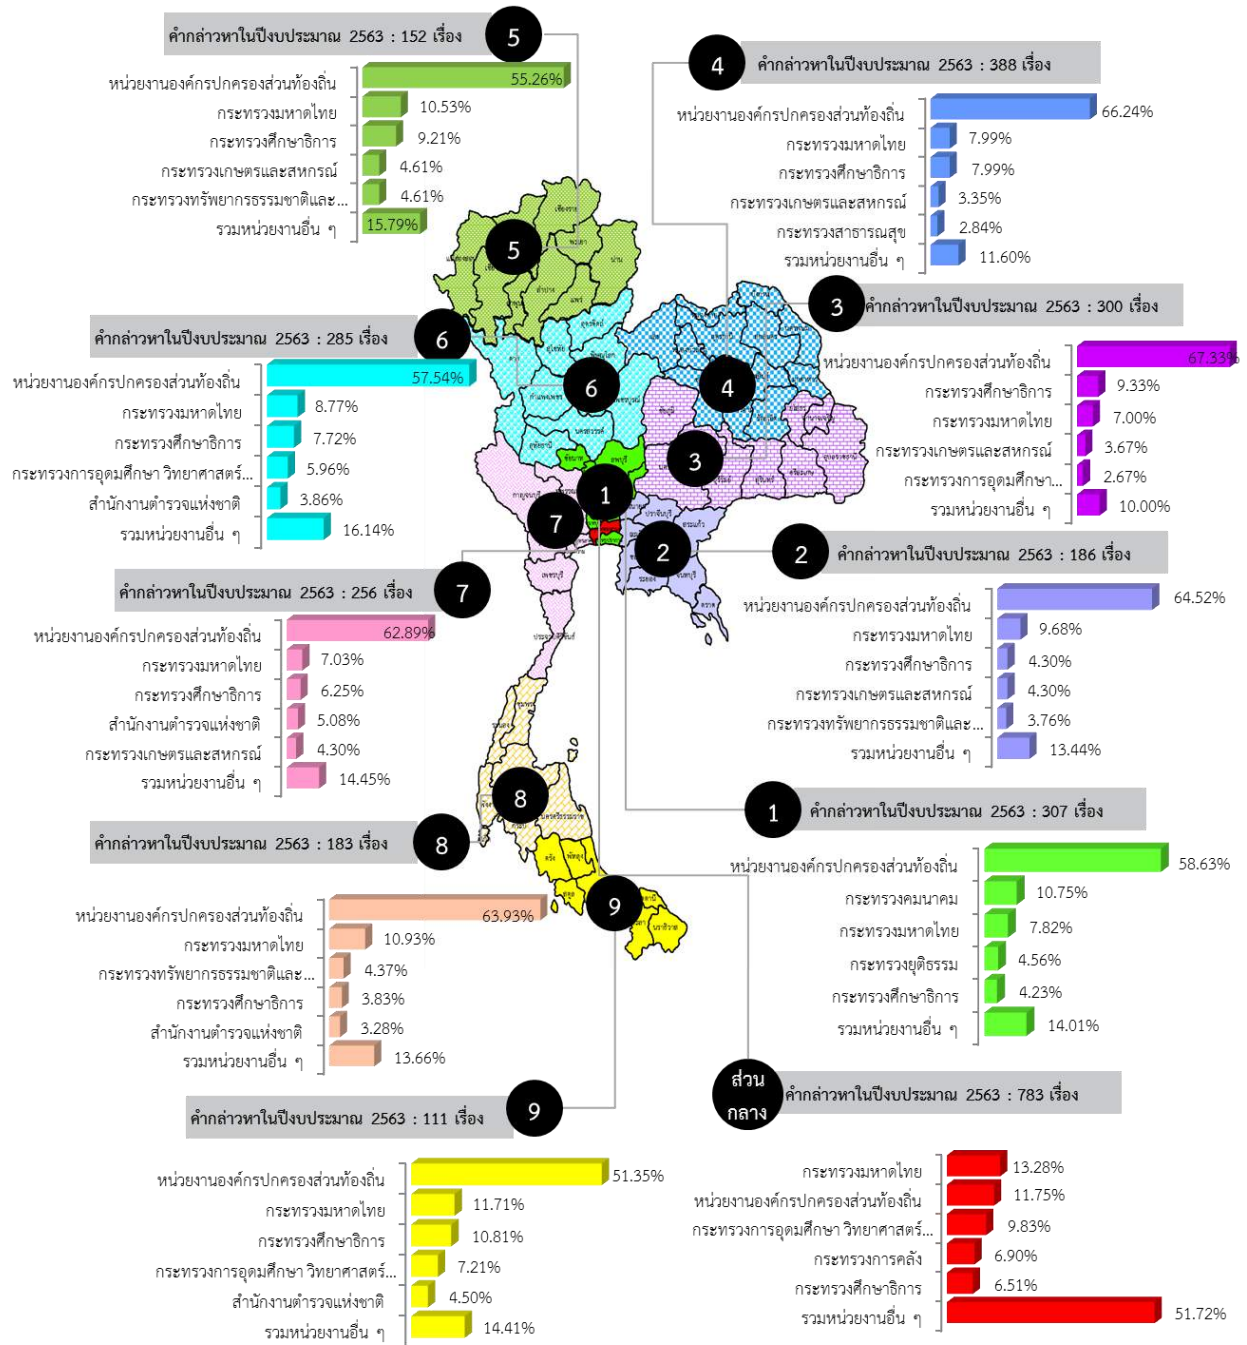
คำกล่าวหาในปีงบประมาณ 2563 : 152 เรื่อง 5

หน่วยงานองค์กรปกครองส่วนท้องถิ่น 55.26%
กระทรวงมหาดไทย 10.53%
กระทรวงศึกษาธิการ 9.21%
กระทรวงเกษตรและสหกรณ์ 4.61%
กระทรวงทรัพยากรธรรมชาติและ... 4.61%
รวมหน่วยงานอื่น ๆ 15.79%

4 คำกล่าวหาในปีงบประมาณ 2563 : 388 เรื่อง

หน่วยงานองค์กรปกครองส่วนท้องถิ่น 66.24%
กระทรวงมหาดไทย 7.99%
กระทรวงศึกษาธิการ 7.99%
กระทรวงเกษตรและสหกรณ์ 3.35%
กระทรวงสาธารณสุข 2.84%
รวมหน่วยงานอื่น ๆ 11.60%

3 คำกล่าวหาในปีงบประมาณ 2563 : 300 เรื่อง

หน่วยงานองค์กรปกครองส่วนท้องถิ่น 67.33%
กระทรวงศึกษาธิการ 9.33%
กระทรวงมหาดไทย 7.00%
กระทรวงเกษตรและสหกรณ์ 3.67%
กระทรวงการอุดมศึกษา... 2.67%
รวมหน่วยงานอื่น ๆ 10.00%

คำกล่าวหาในปีงบประมาณ 2563 : 285 เรื่อง 6

หน่วยงานองค์กรปกครองส่วนท้องถิ่น 57.54%
กระทรวงมหาดไทย 8.77%
กระทรวงศึกษาธิการ 7.72%
กระทรวงการอุดมศึกษา วิทยาศาสตร์... 5.96%
สำนักงานตำรวจแห่งชาติ 3.86%
รวมหน่วยงานอื่น ๆ 16.14%

5 6 4 3 1 7 2

2 คำกล่าวหาในปีงบประมาณ 2563 : 186 เรื่อง

หน่วยงานองค์กรปกครองส่วนท้องถิ่น 64.52%
กระทรวงมหาดไทย 9.68%
กระทรวงศึกษาธิการ 4.30%
กระทรวงเกษตรและสหกรณ์ 4.30%
กระทรวงทรัพยากรธรรมชาติและ... 3.76%
รวมหน่วยงานอื่น ๆ 13.44%

คำกล่าวหาในปีงบประมาณ 2563 : 256 เรื่อง 7

หน่วยงานองค์กรปกครองส่วนท้องถิ่น 62.89%
กระทรวงมหาดไทย 7.03%
กระทรวงศึกษาธิการ 6.25%
สำนักงานตำรวจแห่งชาติ 5.08%
กระทรวงเกษตรและสหกรณ์ 4.30%
รวมหน่วยงานอื่น ๆ 14.45%

8

1 คำกล่าวหาในปีงบประมาณ 2563 : 307 เรื่อง

หน่วยงานองค์กรปกครองส่วนท้องถิ่น 58.63%
กระทรวงคมนาคม 10.75%
กระทรวงมหาดไทย 7.82%
กระทรวงยุติธรรม 4.56%
กระทรวงศึกษาธิการ 4.23%
รวมหน่วยงานอื่น ๆ 14.01%

คำกล่าวหาในปีงบประมาณ 2563 : 183 เรื่อง 8

หน่วยงานองค์กรปกครองส่วนท้องถิ่น 63.93%
กระทรวงมหาดไทย 10.93%
กระทรวงทรัพยากรธรรมชาติและ... 4.37%
กระทรวงศึกษาธิการ 3.83%
สำนักงานตำรวจแห่งชาติ 3.28%
รวมหน่วยงานอื่น ๆ 13.66%

9

ส่วนกลาง คำกล่าวหาในปีงบประมาณ 2563 : 783 เรื่อง

คำกล่าวหาในปีงบประมาณ 2563 : 111 เรื่อง 9

หน่วยงานองค์กรปกครองส่วนท้องถิ่น 51.35%
กระทรวงมหาดไทย 11.71%
กระทรวงศึกษาธิการ 10.81%
กระทรวงการอุดมศึกษา วิทยาศาสตร์... 7.21%
สำนักงานตำรวจแห่งชาติ 4.50%
รวมหน่วยงานอื่น ๆ 14.41%

กระทรวงมหาดไทย 13.28%
หน่วยงานองค์กรปกครองส่วนท้องถิ่น 11.75%
กระทรวงการอุดมศึกษา วิทยาศาสตร์... 9.83%
กระทรวงการคลัง 6.90%
กระทรวงศึกษาธิการ 6.51%
รวมหน่วยงานอื่น ๆ 51.72%